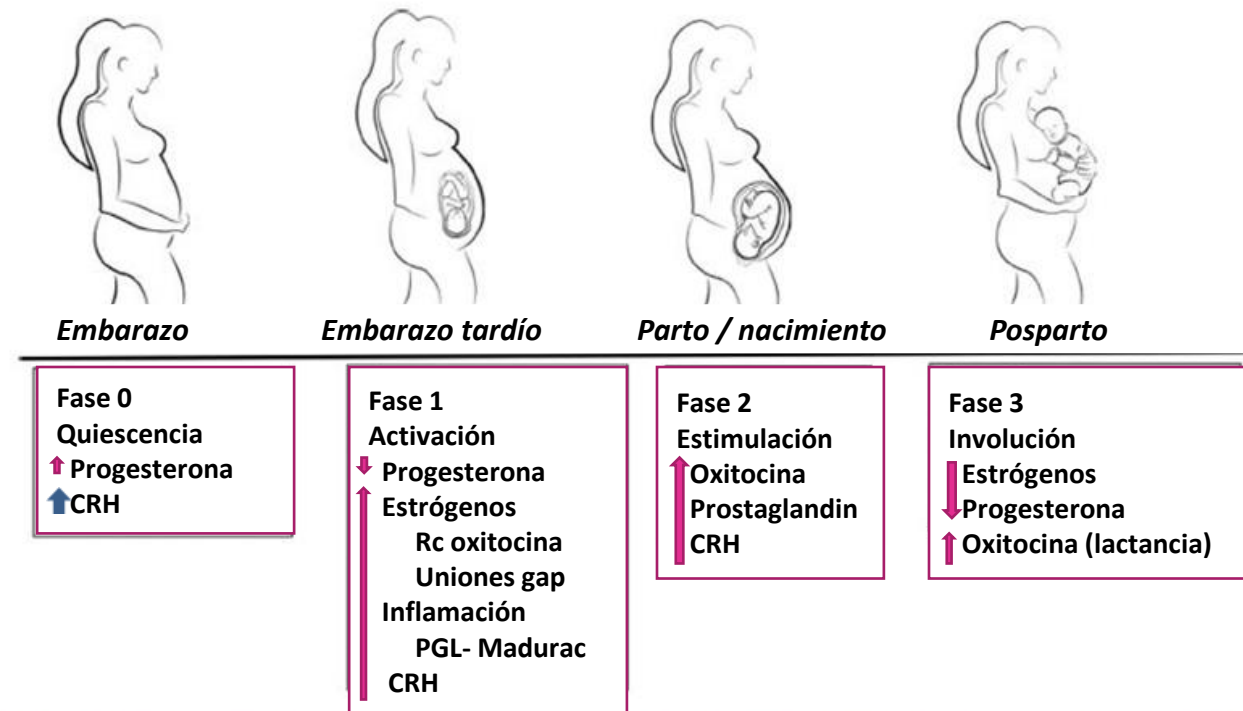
Embarazo

Embarazo tardío

Parto / nacimiento

Posparto

Fase 0
Quiescencia
Progesterona
CRH

Fase 1
Activación
Progesterona
Estrógenos
Rc oxitocina
Uniones gap
Inflamación
PGL- Madurac
CRH

Fase 2
Estimulación
Oxitocina
Prostaglandin
CRH

Fase 3
Involución
Estrógenos
Progesterona
Oxitocina (lactancia)